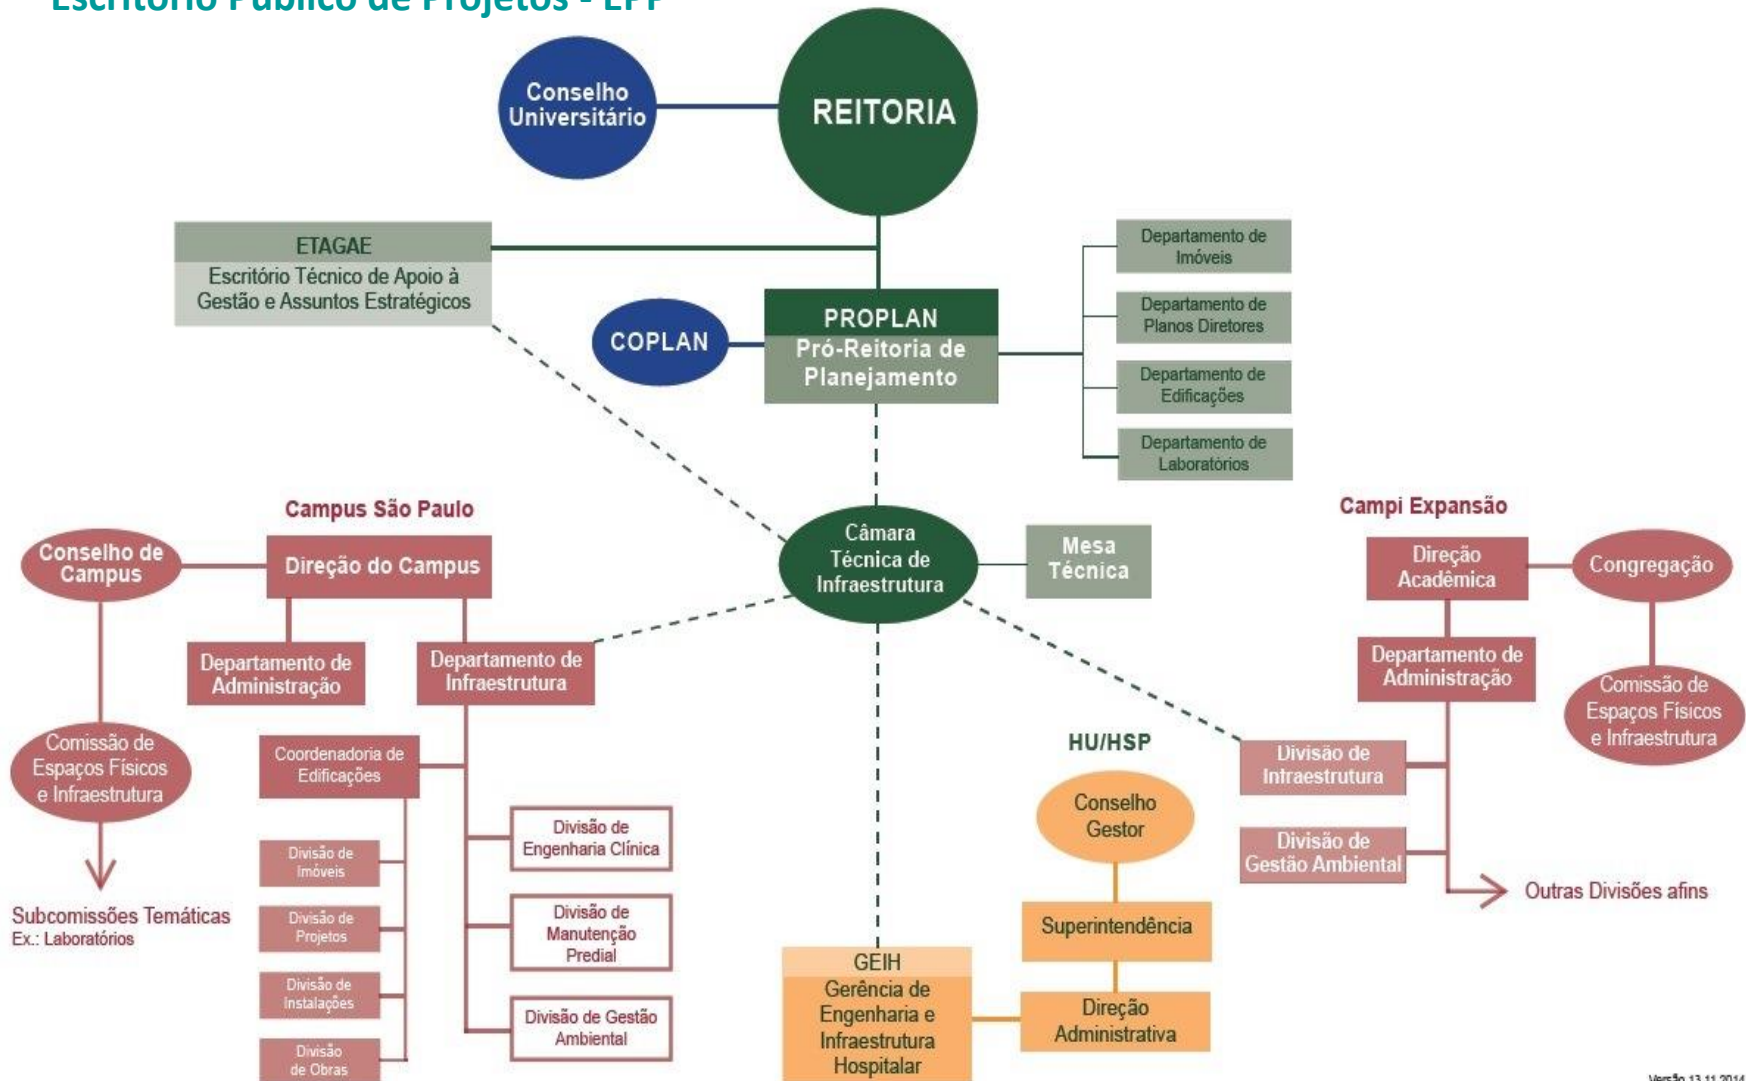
Escritório Público de Projetos - EPP

Conselho Universitário

REITORIA

ETAGAE
Escritório Técnico de Apoio à Gestão e Assuntos Estratégicos

COPLAN

PROPLAN
Pró-Reitoria de Planejamento

Departamento de Imóveis

Departamento de Planos Diretores

Departamento de Edificações

Departamento de Laboratórios

Campus São Paulo

Conselho de Campus

Direção do Campus

Câmara Técnica de Infraestrutura

Mesa Técnica

Campi Expansão

Direção Acadêmica

Congregação

Departamento de Administração

Departamento de Infraestrutura

Departamento de Administração

Comissão de Espaços Físicos e Infraestrutura

Comissão de Espaços Físicos e Infraestrutura

Coordenadoria de Edificações

HU/HSP

Divisão de Infraestrutura

Conselho Gestor

Divisão de Engenharia Clínica

Divisão de Imóveis

Divisão de Gestão Ambiental

Subcomissões Temáticas
Ex.: Laboratórios

Divisão de Projetos

Divisão de Manutenção Predial

Outras Divisões afins

Superintendência

Divisão de Instalações

GEIH
Gerência de Engenharia e Infraestrutura Hospitalar

Direção Administrativa

Divisão de Gestão Ambiental

Divisão de Obras

Versão 13.11.2014